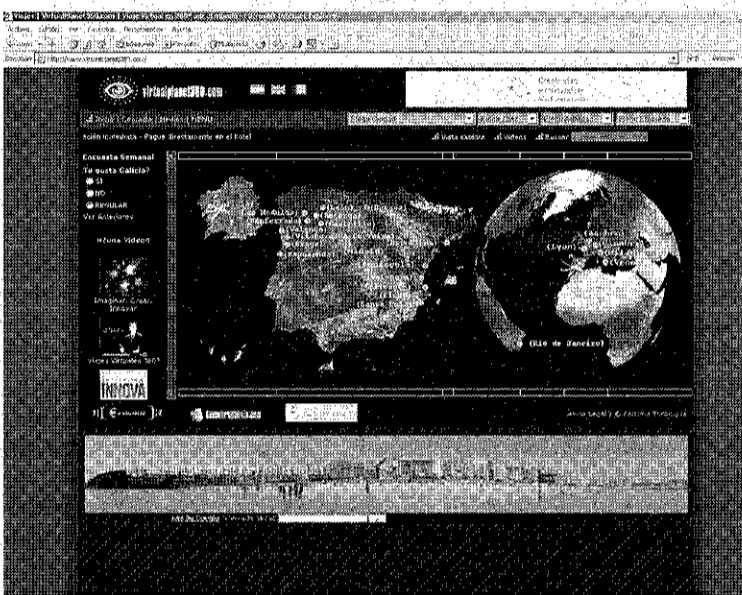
Archivo Edición Ver Favoritos Herramientas Ayuda

Dirección http://www.virtualplanet360.com/

virtualplanet360.com

Encuesta Semanal
Te gusta Galicia?
SI
NO
REGULAR
Ver Anteriores

Zona Video

Imaginar Crear Innovar

Viajes Virtuales 360°

INNOVA

Río de Janeiro

Aviso Legal & Contacto Tecnológico